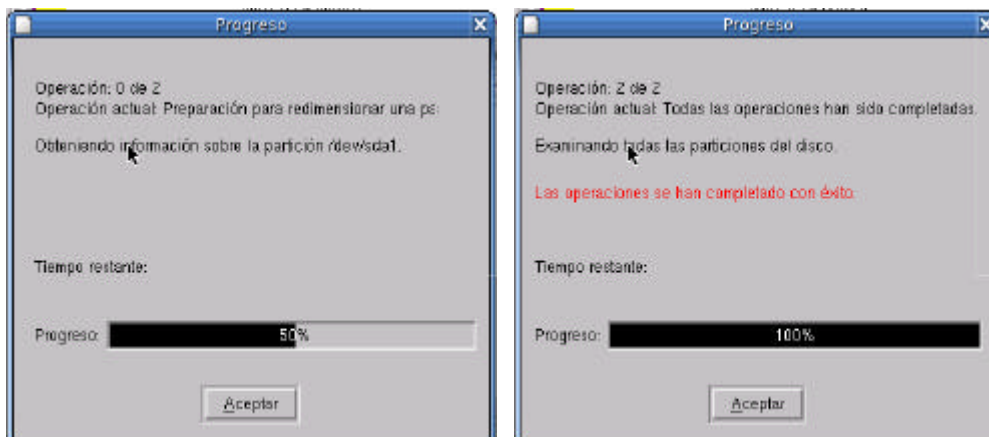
Progreso

Operación: 0 de 2
Operación actual: Preparación para redimensionar una p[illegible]

Obteniendo información sobre la partición /dev/sda1.

Tiempo restante:

Progreso: 50%

Aceptar

Progreso

Operación: 2 de 2
Operación actual: Todas las operaciones han sido completadas.

Examinando todas las particiones del disco.

Las operaciones se han completado con éxito.

Tiempo restante:

Progreso: 100%

Aceptar